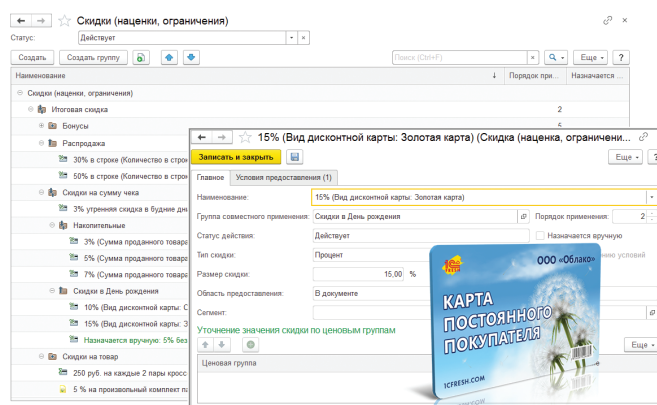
Скидки (наценки, ограничения)

Статус: Действует

Создать | Создать группу | Поиск (Ctrl+F) | Еще | ?

| Наименование | Порядок при... | Назначается ... |
|---|---|---|
| Скидки (наценки, ограничения) | | |
| Итоговая скидка | 2 | |
| Бонусы | | |
| Распродажа | | |
| 30% в строке (Количество в строке | | |
| 50% в строке (Количество в строке | | |
| Скидки на сумму чека | | |
| 3% утренняя скидка в будние дни | | |
| Накопительные | | |
| 3% (Сумма проданного товара | | |
| 5% (Сумма проданного товара | | |
| 7% (Сумма проданного товара | | |
| Скидки в День рождения | | |
| 10% (Вид дисконтной карты: З | | |
| 15% (Вид дисконтной карты: З | | |
| Назначается вручную: 5% без | | |
| Скидки на товар | | |
| 250 руб. на каждые 2 пары кросс | | |
| 5 % на произвольный комплект п | | |

15% (Вид дисконтной карты: Золотая карта) (Скидка (наценка, ограничени...

Записать и закрыть | Еще | ?

Главное | Условия предоставления (1)

Наименование: 15% (Вид дисконтной карты: Золотая карта)

Группа совместного применения: Скидки в День рождения | Порядок применения: 2

Статус действия: Действует | Назначается вручную

Тип скидки: Процент

Размер скидки: 15,00 %

Область предоставления: В документе

Сегмент:

Уточнение значения скидки по ценовым группам

Еще

Ценовая группа

ООО «Облако»

КАРТА ПОСТОЯННОГО ПОКУПАТЕЛЯ

1CFRESH.COM